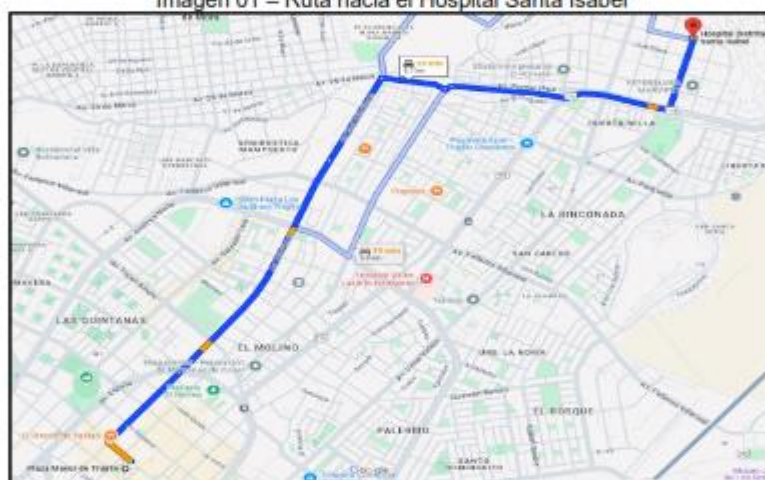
Imagen 01 – Ruta hacia el Hospital Santa Isabel

Hospital Distrital Santa Isabel

LA RINCONADA

SAN CARLOS

LAS QUINTANAS

EL MOLINO

URB. LA NORIA

EL BOSQUE

PALERMO

SANTA MARIA

SANTO DOMINGO

Plaza Mayor de Trujillo

Google